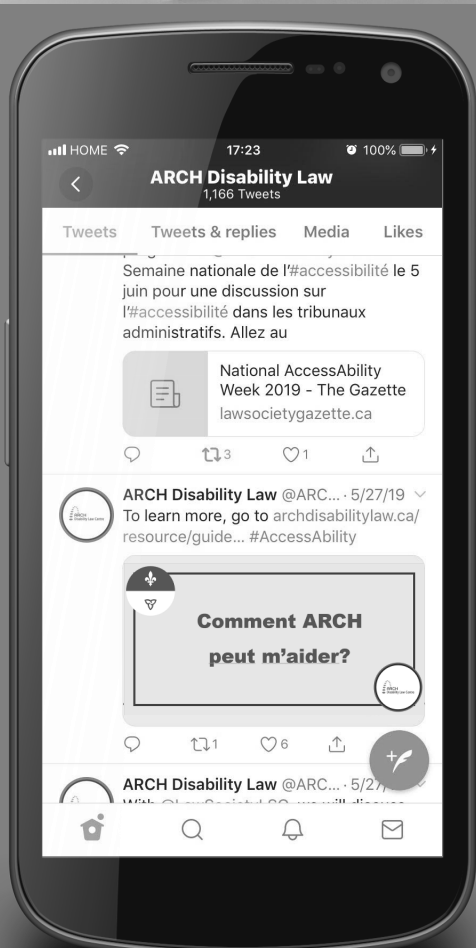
HOME 17:23 100%

ARCH Disability Law
1,166 Tweets

Tweets Tweets & replies Media Likes

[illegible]
Semaine nationale de l'#accessibilité le 5 juin pour une discussion sur l'#accessibilité dans les tribunaux administratifs. Allez au

National AccessAbility Week 2019 - The Gazette
lawsocietygazette.ca

3 1

ARCH Disability Law @ARC... · 5/27/19
To learn more, go to archdisabilitylaw.ca/resource/guide... #AccessAbility

Comment ARCH peut m'aider?

ARCH Disability Law Centre

1 6

ARCH Disability Law @ARC... · 5/27/
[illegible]